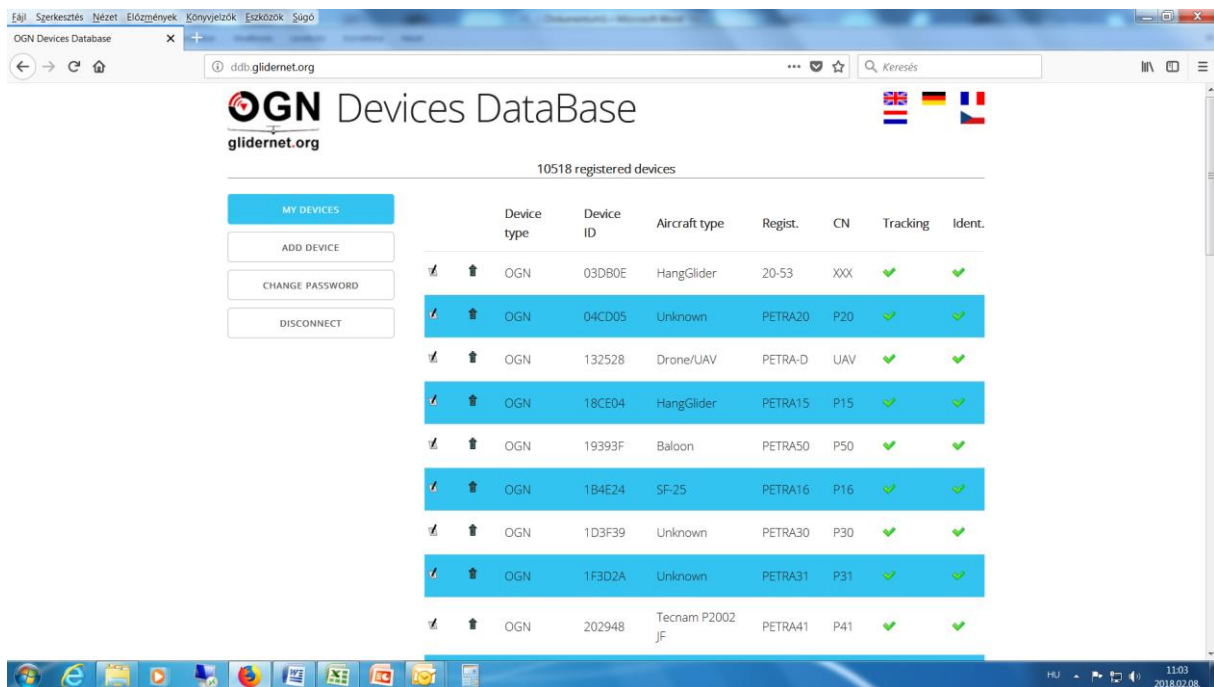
Fájl Szerkesztés Nézet Előzmények Könyvjelzők Eszközök Súgó

OGN Devices Database

ddb.glidernet.org

Keresés

OGN Devices DataBase

glidernet.org

10518 registered devices

MY DEVICES

ADD DEVICE

CHANGE PASSWORD

DISCONNECT

| | | Device type | Device ID | Aircraft type | Regist. | CN | Tracking | Ident. |
|---|---|---|---|---|---|---|---|---|
| | | OGN | 03DB0E | HangGlider | 20-53 | XXX | ✔ | ✔ |
| | | OGN | 04CD05 | Unknown | PETRA20 | P20 | ✔ | ✔ |
| | | OGN | 132528 | Drone/UAV | PETRA-D | UAV | ✔ | ✔ |
| | | OGN | 18CE04 | HangGlider | PETRA15 | P15 | ✔ | ✔ |
| | | OGN | 19393F | Baloon | PETRA50 | P50 | ✔ | ✔ |
| | | OGN | 1B4E24 | SF-25 | PETRA16 | P16 | ✔ | ✔ |
| | | OGN | 1D3F39 | Unknown | PETRA30 | P30 | ✔ | ✔ |
| | | OGN | 1F3D2A | Unknown | PETRA31 | P31 | ✔ | ✔ |
| | | OGN | 202948 | Tecnam P2002 JF | PETRA41 | P41 | ✔ | ✔ |

HU 11:03 2018.02.08.